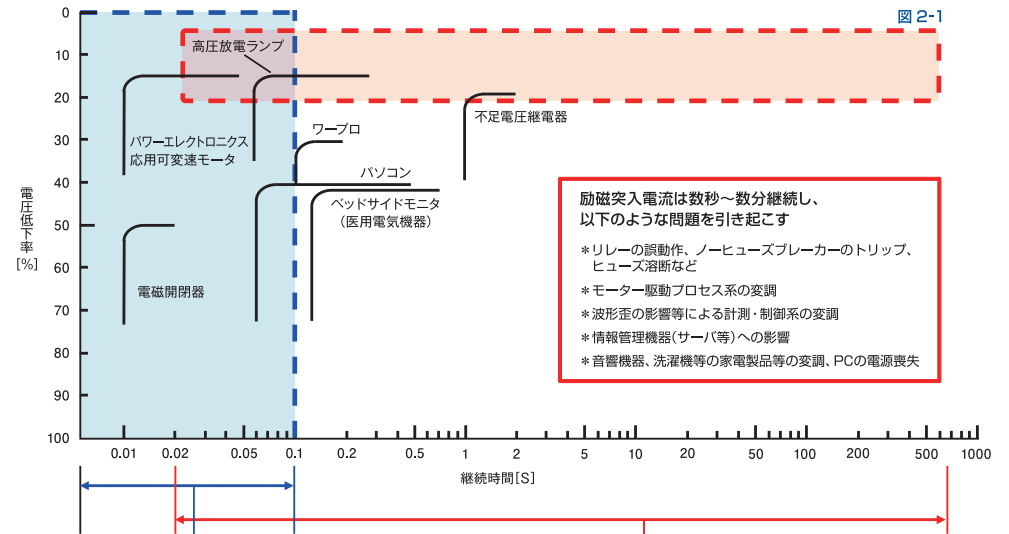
図 2-1

電圧低下率 [%]

0
10
20
30
40
50
60
70
80
90
100

高圧放電ランプ
パワーエレクトロニクス応用可変速モータ
ワープロ
不足電圧継電器
パソコン
ベッドサイドモニタ（医用電気機器）
電磁開閉器

励磁突入電流は数秒～数分継続し、以下のような問題を引き起こす

＊リレーの誤動作、ノーヒューズブレーカーのトリップ、ヒューズ溶断など
＊モーター駆動プロセス系の変調
＊波形歪の影響等による計測・制御系の変調
＊情報管理機器（サーバ等）への影響
＊音響機器、洗濯機等の家電製品等の変調、PCの電源喪失

0.01
0.02
0.05
0.1
0.2
0.5
1
2
5
10
20
50
100
200
500
1000

継続時間[S]